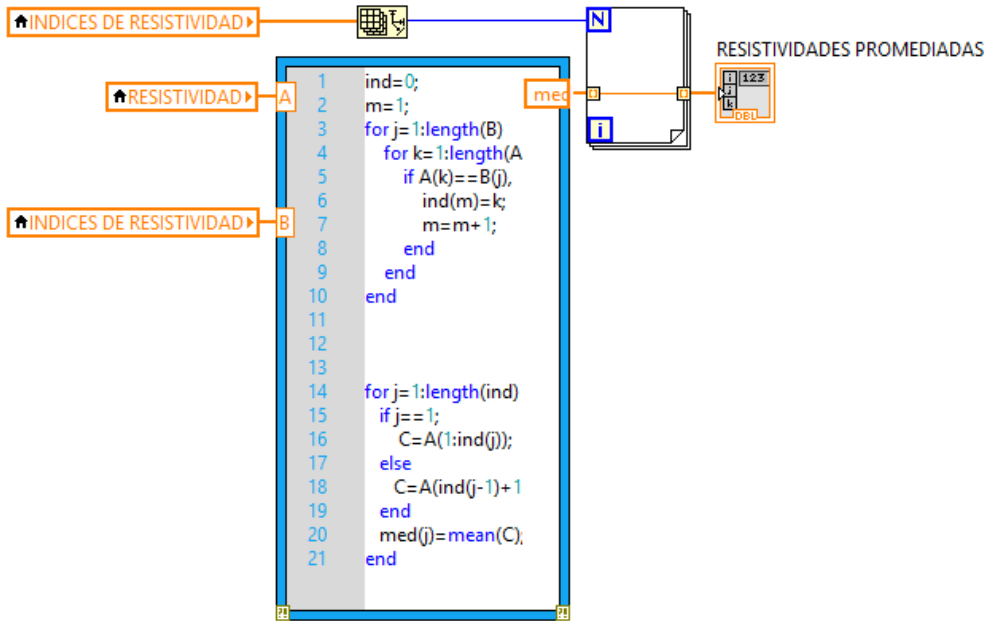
INDICES DE RESISTIVIDAD

RESISTIVIDADES PROMEDIADAS

N

RESISTIVIDAD A

med

i

INDICES DE RESISTIVIDAD B

123

i j k

DBL

1 ind=0;
2 m=1;
3 for j=1:length(B)
4 for k=1:length(A
5 if A(k)==B(j),
6 ind(m)=k;
7 m=m+1;
8 end
9 end
10 end
11
12
13
14 for j=1:length(ind)
15 if j==1;
16 C=A(1:ind(j));
17 else
18 C=A(ind(j-1)+1
19 end
20 med(j)=mean(C);
21 end